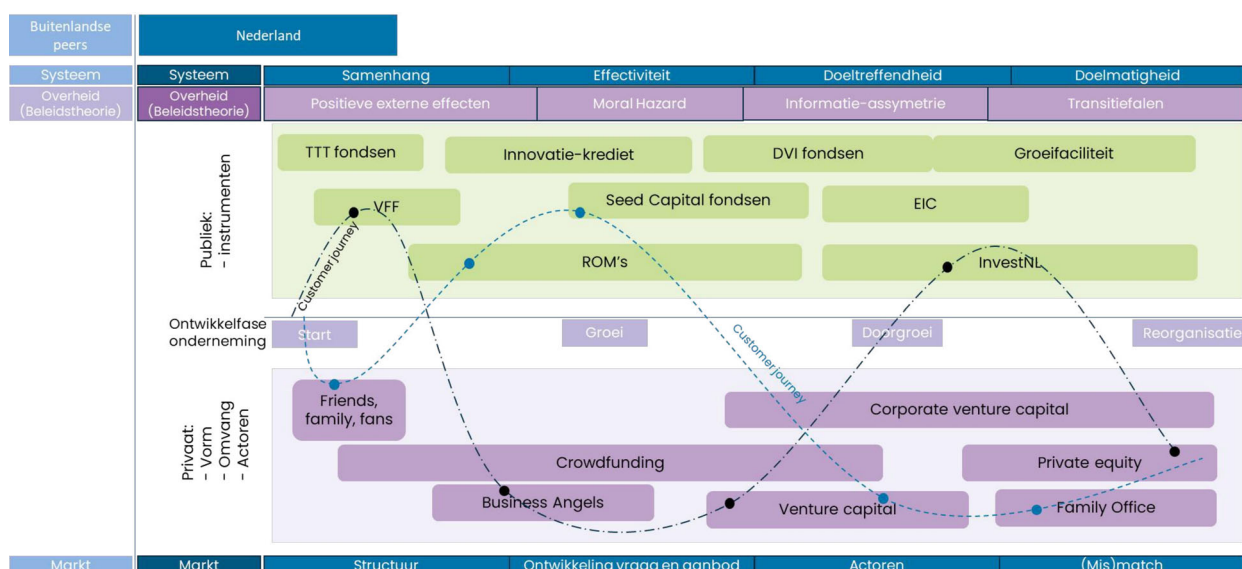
Buitenlandse peers

Nederland

Systeem

Systeem

Samenhang

Effectiviteit

Doeltreffendheid

Doelmatigheid

Overheid (Beleidstheorie)

Overheid (Beleidstheorie)

Positieve externe effecten

Moral Hazard

Informatie-assymetrie

Transitiefalen

Publiek: - instrumenten

TTT fondsen

Innovatie-krediet

DVI fondsen

Groeifaciliteit

VFF

Seed Capital fondsen

EIC

ROM's

InvestNL

Customer journey

Ontwikkelfase onderneming

Start

Groei

Doorgroei

Reorganisatie

Customer journey

Privaat: - Vorm - Omvang - Actoren

Friends, family, fans

Corporate venture capital

Crowdfunding

Private equity

Business Angels

Venture capital

Family Office

Markt

Markt

Structuur

Ontwikkeling vraag en aanbod

Actoren

(Mis)match